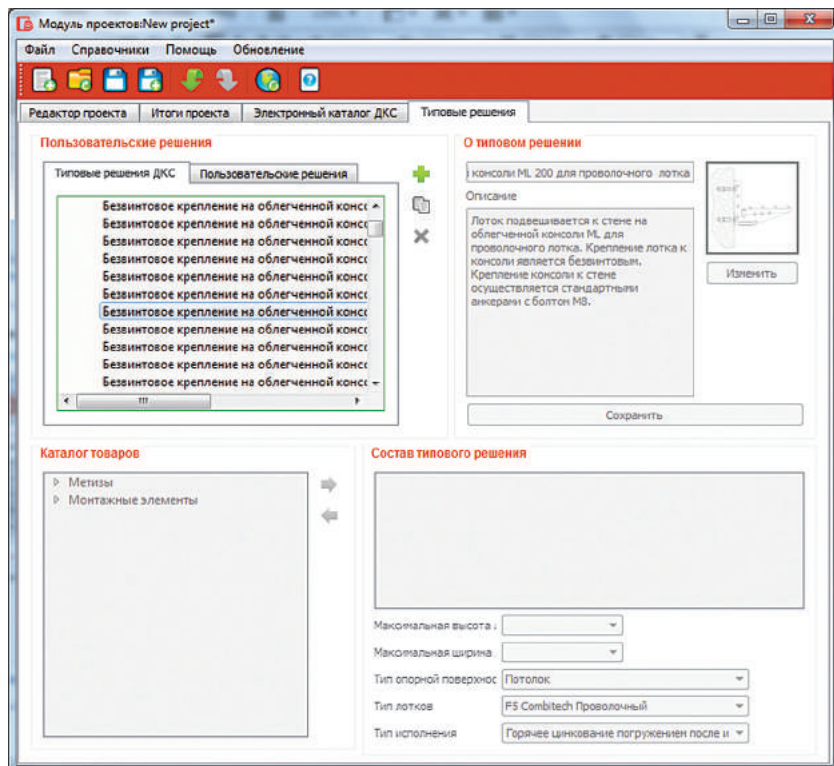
Модуль проектов:New project*

Файл Справочники Помощь Обновление

Редактор проекта | Итоги проекта | Электронный каталог ДКС | Типовые решения

Пользовательские решения

Типовые решения ДКС | Пользовательские решения

Безвинтовое крепление на облегченной консо
Безвинтовое крепление на облегченной консо
Безвинтовое крепление на облегченной консо
Безвинтовое крепление на облегченной консо
Безвинтовое крепление на облегченной консо
Безвинтовое крепление на облегченной консо
Безвинтовое крепление на облегченной консо
Безвинтовое крепление на облегченной консо
Безвинтовое крепление на облегченной консо
Безвинтовое крепление на облегченной консо
Безвинтовое крепление на облегченной консо

О типовом решении

консоли ML 200 для проволочного лотка

Описание

Лоток подвешивается к стене на облегченной консоли ML для проволочного лотка. Крепление лотка к консоли является безвинтовым. Крепление консоли к стене осуществляется стандартными анкерами с болтом M8.

Изменить

Сохранить

Каталог товаров

Метизы
Монтажные элементы

Состав типового решения

Максимальная высота
Максимальная ширина
Тип опорной поверхнос | Потолок
Тип лотков | F5 Combitech Проволочный
Тип исполнения | Горячее цинкование погружением после и